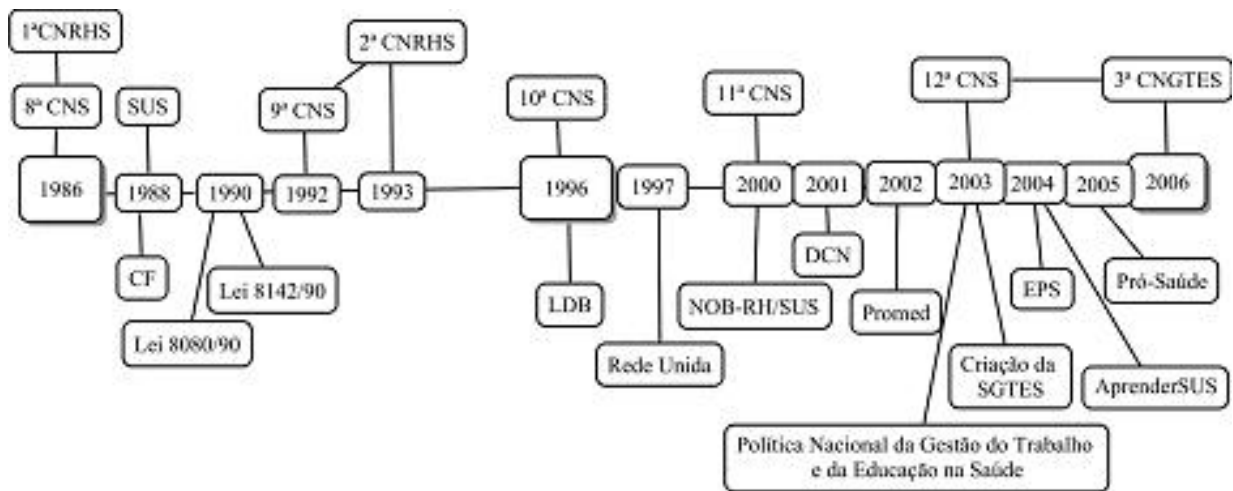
1ªCNRHS

8ª CNS

1986

SUS

1988

CF

1990

Lei 8080/90

Lei 8142/90

9ª CNS

1992

2ª CNRHS

1993

10ª CNS

1996

LDB

1997

Rede Unida

11ª CNS

2000

NOB-RH/SUS

2001

DCN

2002

Promed

12ª CNS

2003

Criação da SGTES

Política Nacional da Gestão do Trabalho e da Educação na Saúde

2004

EPS

AprenderSUS

2005

Pró-Saúde

3ª CNGTES

2006